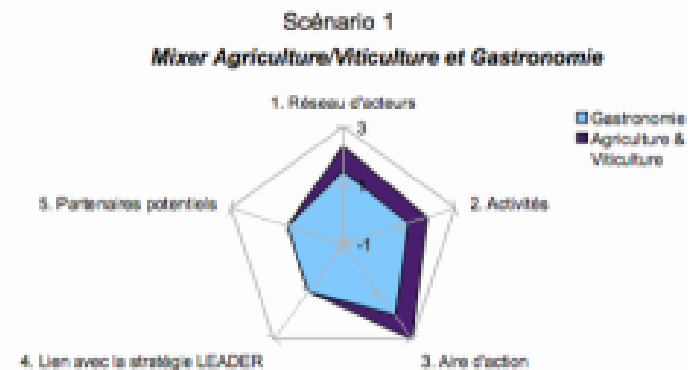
Scénario 1

Mixer Agriculture/Viticulture et Gastronomie

1. Réseau d'acteurs

3

-1

2. Activités

3. Aire d'action

4. Lien avec la stratégie LEADER

5. Partenaires potentiels

Gastronomie
Agriculture & Viticulture